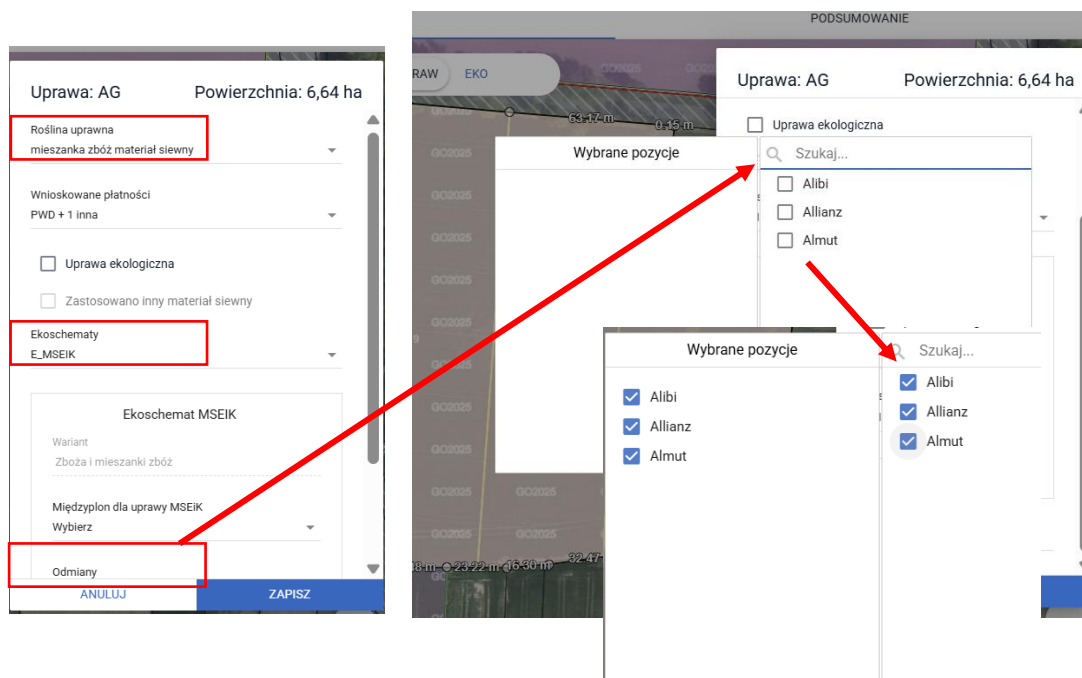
Uprawa: AG Powierzchnia: 6,64 ha

Roślina uprawna
mieszanka zbóż materiał siewny

Wnioskowane płatności
PWD + 1 inna

Uprawa ekologiczna

Zastosowano inny materiał siewny

Ekoschematy
E_MSEIK

Ekoschemat MSEIK

Wariant
Zboża i mieszanki zbóż

Międzyplon dla uprawy MSEiK
Wybierz

Odmiany

ANULUJ ZAPISZ

PODSUMOWANIE

RAW EKO

GO2025

63.17 m 0.15 m

Uprawa: AG Powierzchnia: 6,64 ha

Uprawa ekologiczna

Wybrane pozycje

Szukaj...

Alibi
Allianz
Almut

Wybrane pozycje

Alibi
Allianz
Almut

Szukaj...

Alibi
Allianz
Almut

8 m 23.22 m 16.30 m 32.47